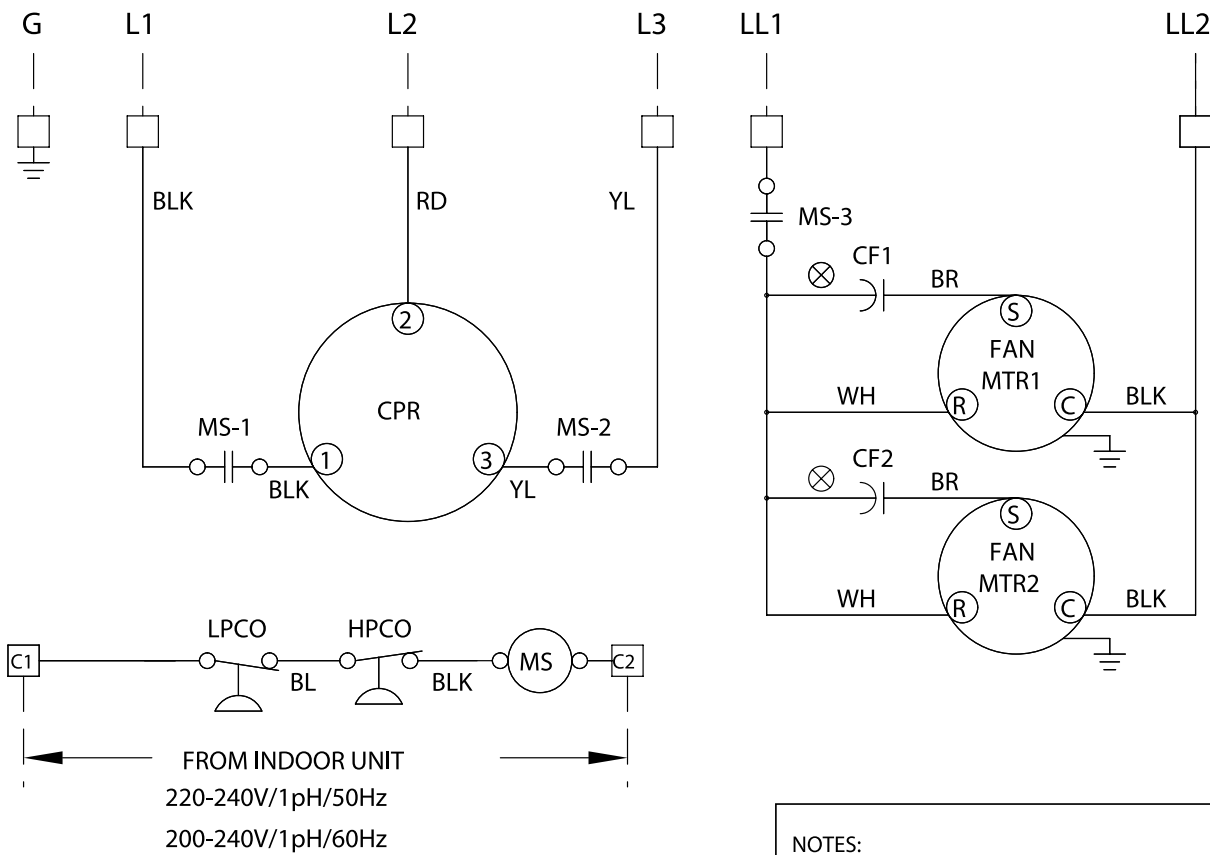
G L1 L2 L3 LL1 LL2

BLK RD YL

MS-3

CF1 BR

2

S

FAN MTR1

CPR

WH R C BLK

MS-1 MS-2

1 3

BLK YL

CF2 BR

S

FAN MTR2

WH R C BLK

LPCO HPCO

C1 BL BLK MS C2

FROM INDOOR UNIT

220-240V/1pH/50Hz

200-240V/1pH/60Hz

NOTES: